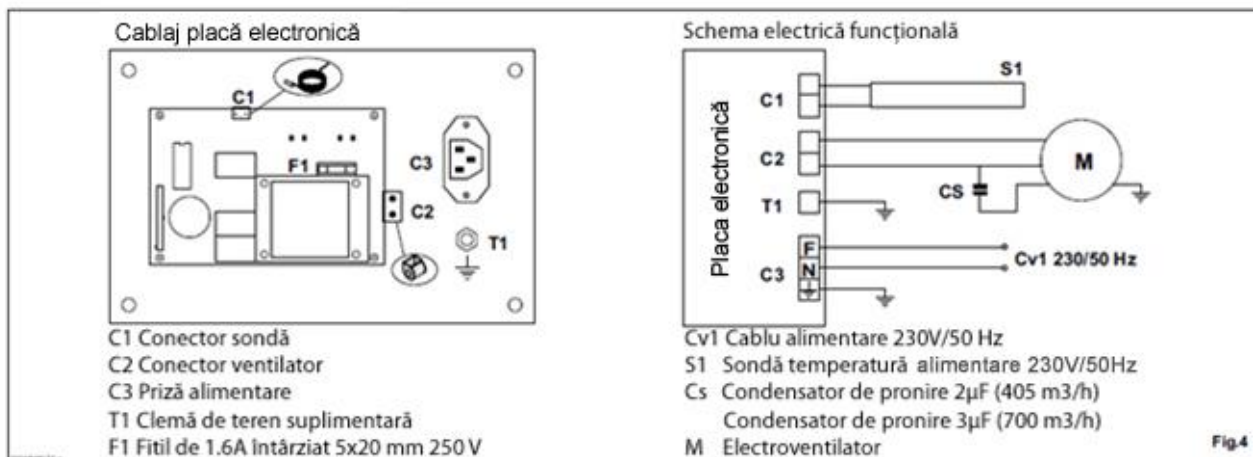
Cablaj placă electronică

C1

F1

C3

C2

T1

C1 Conector sondă
C2 Conector ventilator
C3 Priză alimentare
T1 Clemă de teren suplimentară
F1 Fitil de 1.6A întârziat 5x20 mm 250 V

Schema electrică funcțională

S1

Placa electronică

C1

C2

M

CS

T1

C3

F

N

Cv1 230/50 Hz

Cv1 Cablu alimentare 230V/50 Hz
S1 Sondă temperatură alimentare 230V/50Hz
Cs Condensator de pronire 2μF (405 m3/h)
Condensator de pronire 3μF (700 m3/h)
M Electroventilator

Fig.4